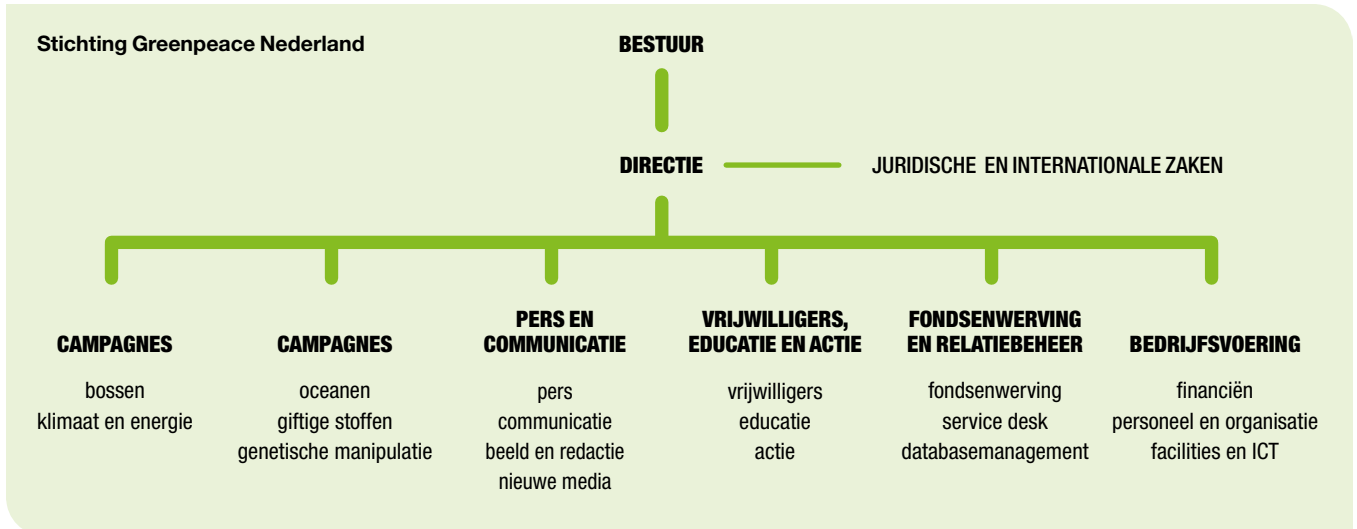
Stichting Greenpeace Nederland

BESTUUR

DIRECTIE

JURIDISCHE EN INTERNATIONALE ZAKEN

CAMPAGNES

bossen
klimaat en energie

CAMPAGNES

oceanen
giftige stoffen
genetische manipulatie

PERS EN COMMUNICATIE

pers
communicatie
beeld en redactie
nieuwe media

VRIJWILLIGERS, EDUCATIE EN ACTIE

vrijwilligers
educatie
actie

FONDSENWERVING EN RELATIEBEHEER

fondsenwerving
service desk
databasemanagement

BEDRIJFSVOERING

financiën
personeel en organisatie
facilities en ICT